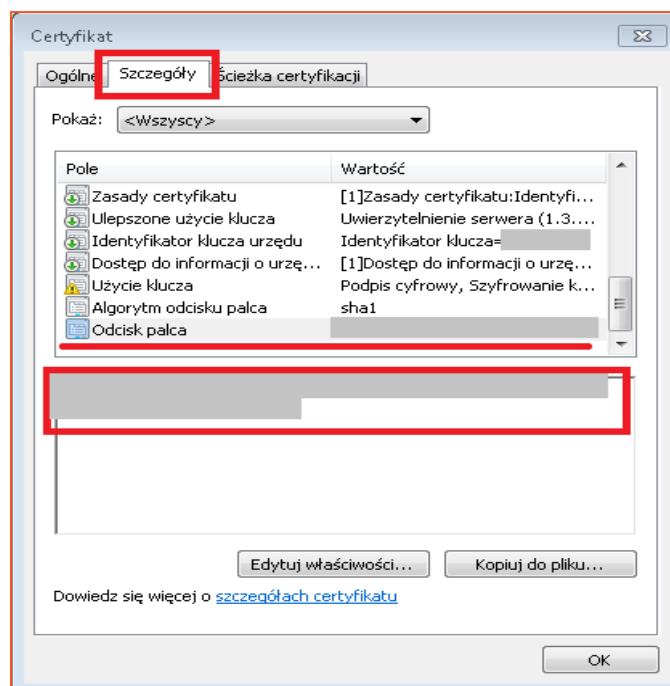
Certyfikat

Ogólne | Szczegóły | Ścieżka certyfikacji

Pokaż: <Wszyscy>

| Pole | Wartość |
|---|---|
| Zasady certyfikatu | [1]Zasady certyfikatu:Identyfi... |
| Ulepszone użycie klucza | Uwierzytelnienie serwera (1.3.... |
| Identyfikator klucza urzędu | Identyfikator klucza= |
| Dostęp do informacji o urzę... | [1]Dostęp do informacji o urzę... |
| Użycie klucza | Podpis cyfrowy, Szyfrowanie k... |
| Algorytm odcisku palca | sha1 |
| Odcisk palca | |

Edytuj właściwości... | Kopiuj do pliku...

Dowiedz się więcej o szczegółach certyfikatu

OK